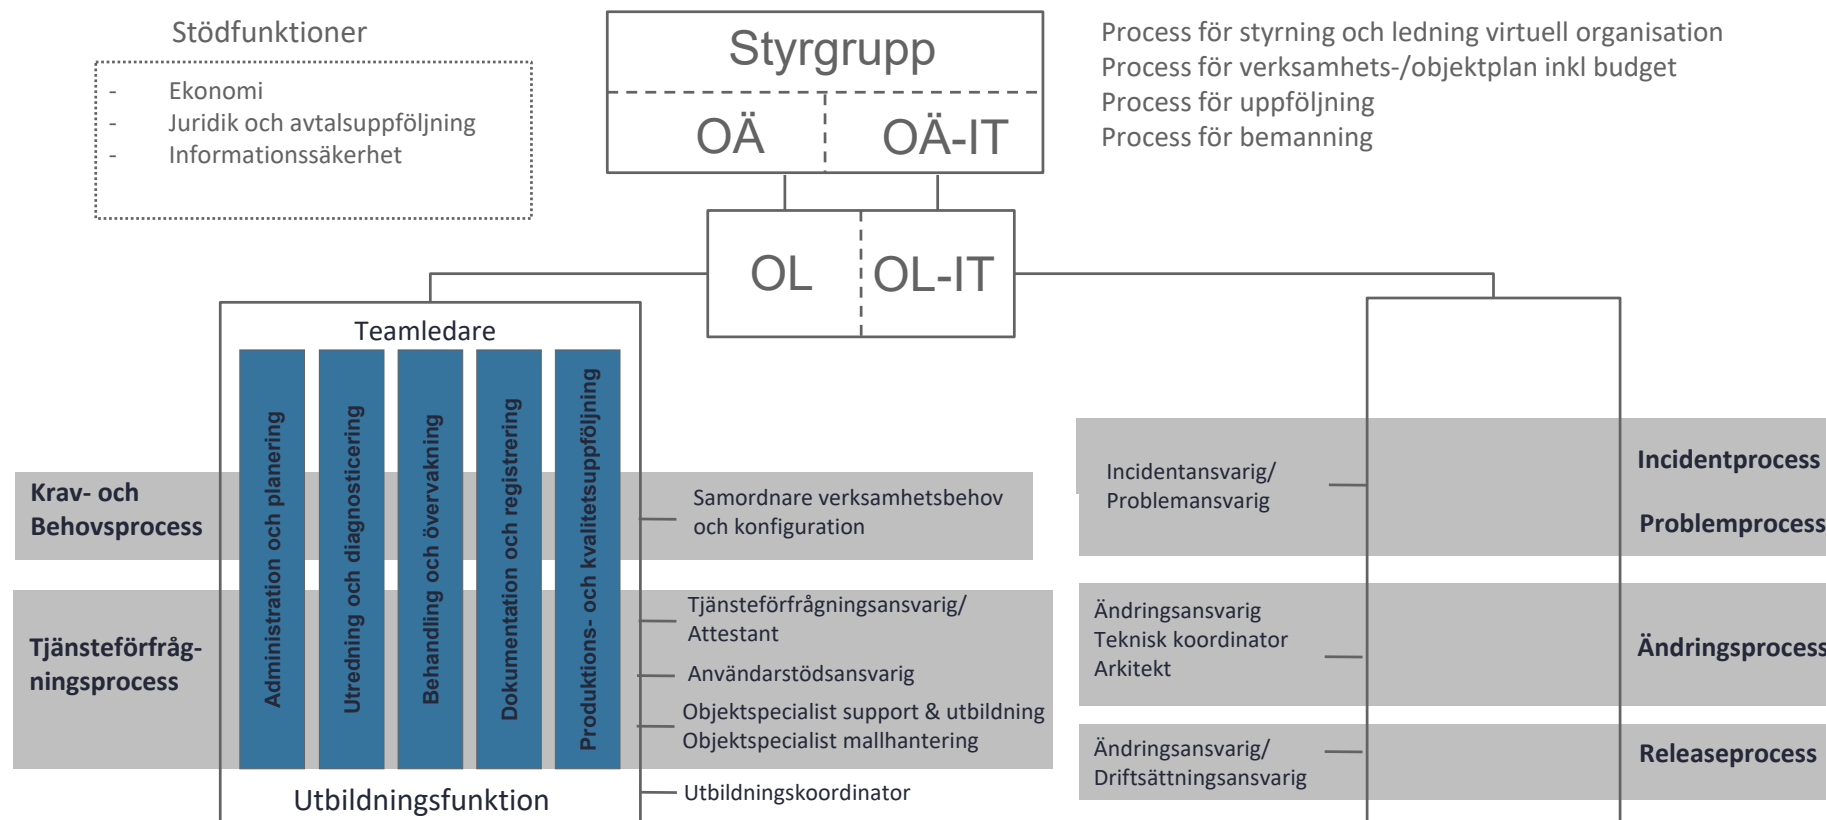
Stödfunktioner

- Ekonomi
- Juridik och avtalsuppföljning
- Informationssäkerhet

Styrgrupp

OÄ OÄ-IT

Process för styrning och ledning virtuell organisation
Process för verksamhets-/objektplan inkl budget
Process för uppföljning
Process för bemanning

OL OL-IT

Teamledare

Administration och planering

Utredning och diagnosticering

Behandling och övervakning

Dokumentation och registrering

Produktions- och kvalitetsuppföljning

Utbildningsfunktion

Krav- och Behovsprocess

Tjänsteförfrågningsprocess

Samordnare verksamhetsbehov och konfiguration

Tjänsteförfrågningsansvarig/ Attestant

Användarstödsansvarig

Objektspecialist support & utbildning
Objektspecialist mallhantering

Utbildningskoordinator

Incidentansvarig/ Problemansvarig

Ändringsansvarig
Teknisk koordinator
Arkitekt

Ändringsansvarig/ Driftsättningsansvarig

Incidentprocess

Problemprocess

Ändringsprocess

Releaseprocess